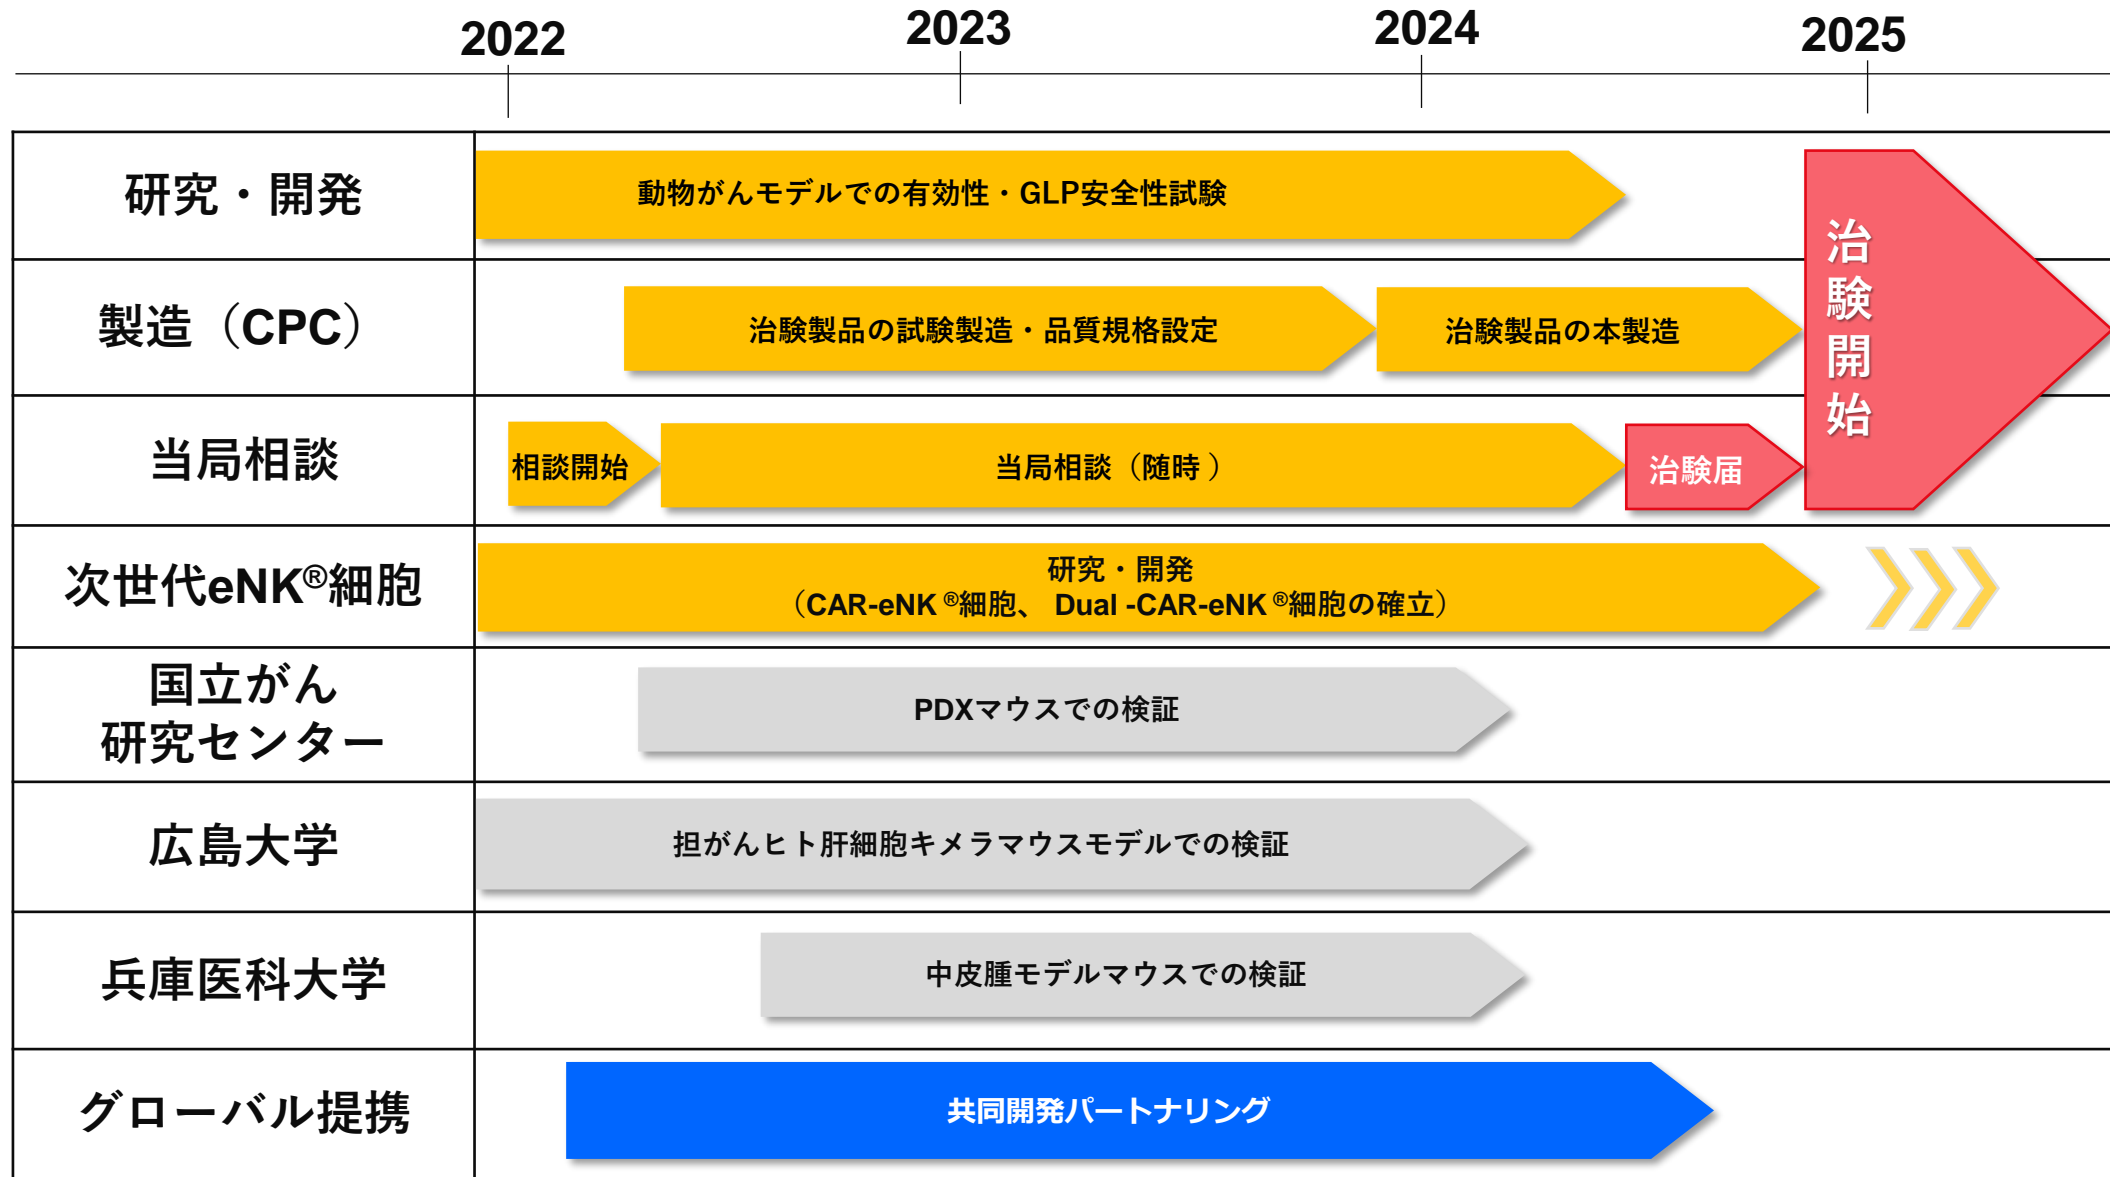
2022 2023 2024 2025

研究・開発
動物がんモデルでの有効性・GLP安全性試験

治験開始

製造（CPC）
治験製品の試験製造・品質規格設定
治験製品の本製造

当局相談
相談開始
当局相談（随時）
治験届

次世代eNK®細胞
研究・開発
（CAR-eNK ®細胞、 Dual -CAR-eNK ®細胞の確立）

国立がん研究センター
PDXマウスでの検証

広島大学
担がんヒト肝細胞キメラマウスモデルでの検証

兵庫医科大学
中皮腫モデルマウスでの検証

グローバル提携
共同開発パートナリング